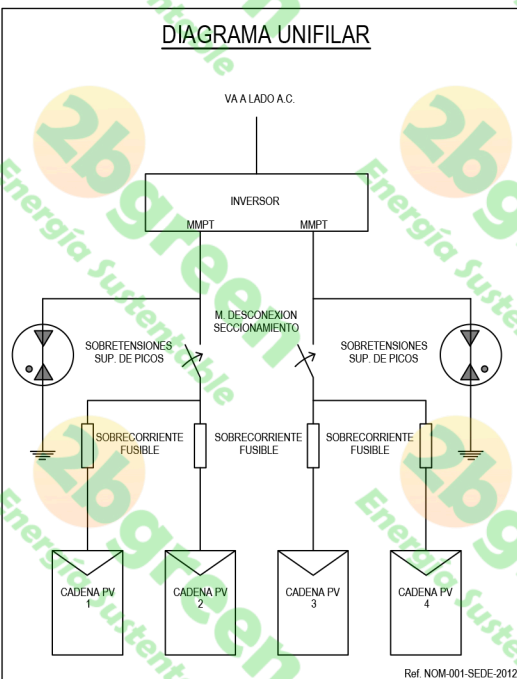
DIAGRAMA UNIFILAR

VA A LADO A.C.

INVERSOR

MMPT

MMPT

M. DESCONEXION SECCIONAMIENTO

SOBRETENSIONES SUP. DE PICOS

SOBRETENSIONES SUP. DE PICOS

SOBRECORRIENTE FUSIBLE

SOBRECORRIENTE FUSIBLE

SOBRECORRIENTE FUSIBLE

SOBRECORRIENTE FUSIBLE

CADENA PV 1

CADENA PV 2

CADENA PV 3

CADENA PV 4

Ref. NOM-001-SEDE-2012

2bgreen Energía Sustentable